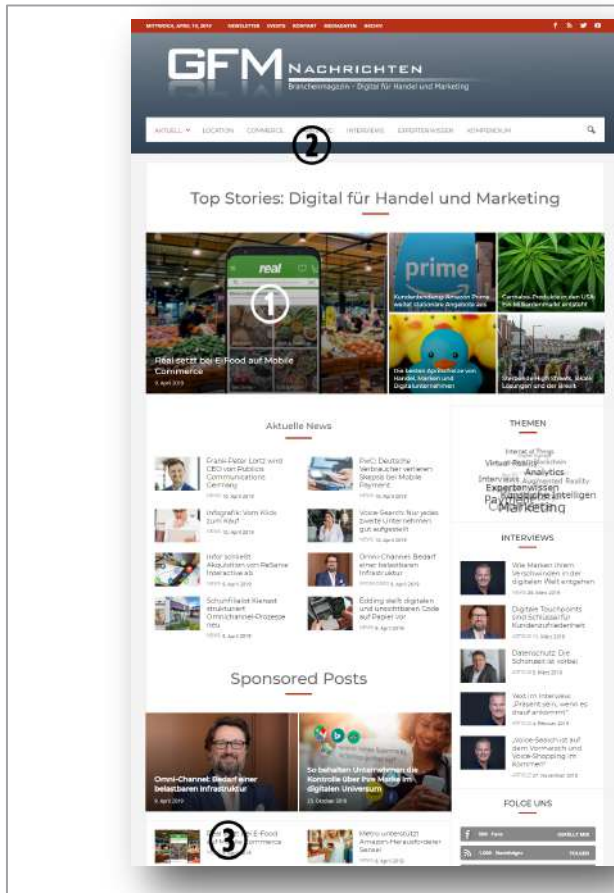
MITTWOCH, APRIL 10, 2019 NEWSLETTER EVENTS KONTAKT MEDIADATEN ARCHIV

GFM NACHRICHTEN
Branchenmagazin - Digital für Handel und Marketing

AKTUELL LOCATION COMMERCE INTERVIEWS EXPERTENWISSEN KOMPENDIUM

②

Top Stories: Digital für Handel und Marketing

real
①
Real setzt bei E-Food auf Mobile Commerce
9. April 2019

prime
Kundenbindung: Amazon Prime wächst stationär Angebote aus

Cannabis-Produkte in den USA: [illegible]

Die besten Apps für Handel, Marken und Digitalunternehmen

Sterbende High Streets: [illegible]

Aktuelle News

Frank-Peter Lortz wird CEO von Publicis Communications Germany

PwC: Deutsche Verbraucher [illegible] Skepsis bei Mobile Payment

Infografik: Vom Klick zum Kauf

Voice-Search: Nur jedes zweite Unternehmen gut aufgestellt

Infor schließt Akquisition von Rosanne Interactive ab

Omni-Channel: Bedarf einer belastbaren Infrastruktur

Schuhfilialist Reinert strukturiert Omnichannel-Prozesse neu

Edding stellt digitalen und unsichtbaren Code auf Papier vor

Sponsored Posts

Omni-Channel: Bedarf einer belastbaren Infrastruktur
9. April 2019

So behalten Unternehmen die Kontrolle über ihre Marke im digitalen Universum
23. Oktober 2018

③
E-Food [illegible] Commerce

Metro unterstützt Amazon-Herausforderer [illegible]

THEMEN

Internet of Things
Virtual Reality
Analytics
Interviews
Augmented Reality
Expertenwissen
Payment
Künstliche Intelligenz
Marketing

INTERVIEWS

Wie Marken ihrem Versprechen in der digitalen Welt entgehen

Digitale Touchpoints sind Schlüssel für Kundenzufriedenheit

Datenschutz: Die Schonzeit ist vorbei

Voice im Interview: „Präsent sein, wenn es drauf ankommt“

„Voice-Search ist auf dem Vormarsch und Voice-Shopping im Kommen“

FOLGE UNS

Fans GEFÄLLT MIR
Abonnenten FOLGEN